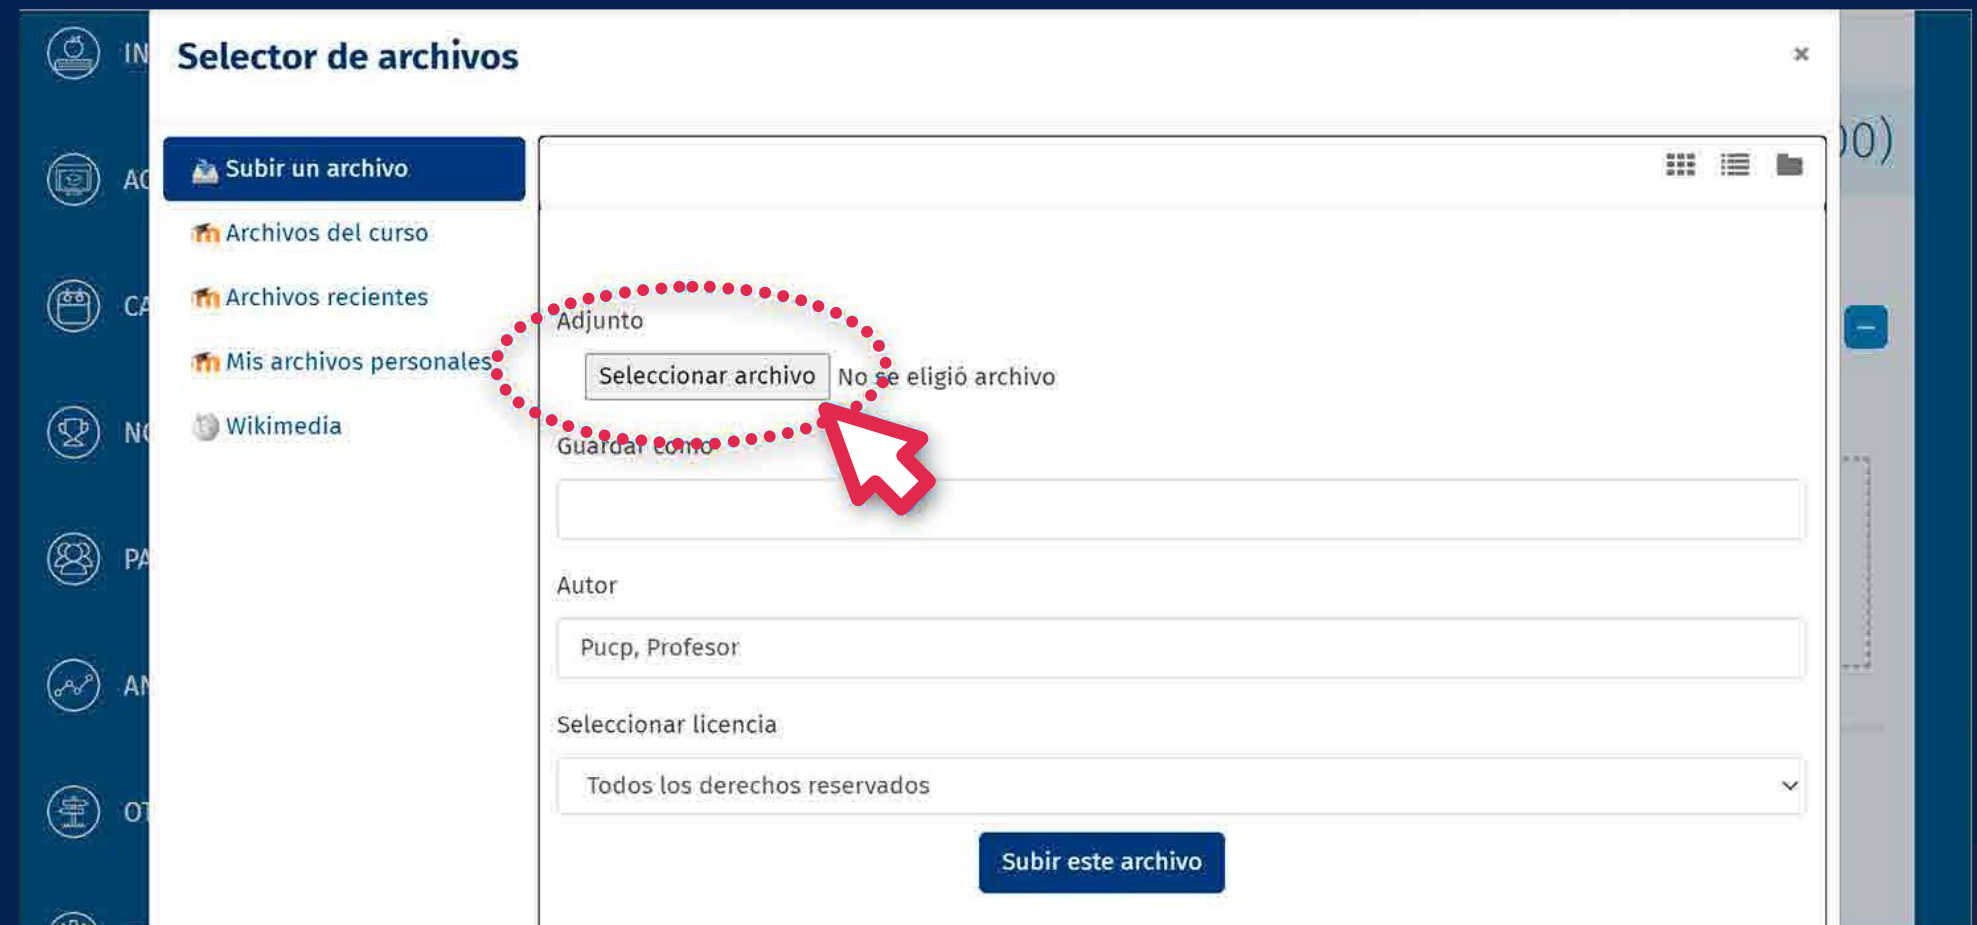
IN
AC
CA
NO
PA
AN
OT

Selector de archivos

×

Subir un archivo
Archivos del curso
Archivos recientes
Mis archivos personales
Wikimedia

)0)

Adjunto
Seleccionar archivo No se eligió archivo

Guardar como

Autor
Pucp, Profesor

Seleccionar licencia
Todos los derechos reservados

Subir este archivo